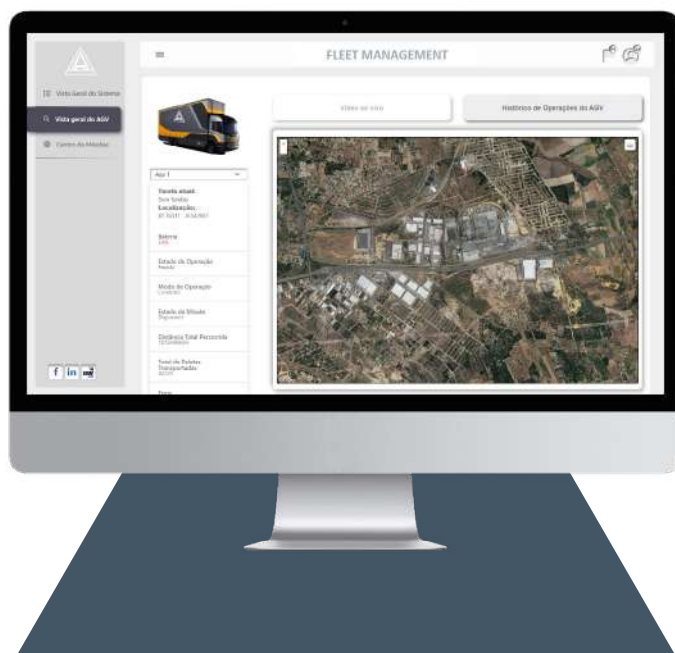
FLEET MANAGEMENT

Vista Geral do Sistema

Vista geral do AGV

Centro de Missões

Vídeo ao vivo

Histórico de Operações do AGV

Agv 1

Tarefa atual:
Sem Tarefa
Localização:
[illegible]

Bateria
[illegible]

Estado de Operação
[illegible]

Modo de Operação
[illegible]

Estado da Missão
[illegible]

Distância Total Percorrida
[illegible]

Total de Paletes Transportadas
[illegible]

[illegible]

f in